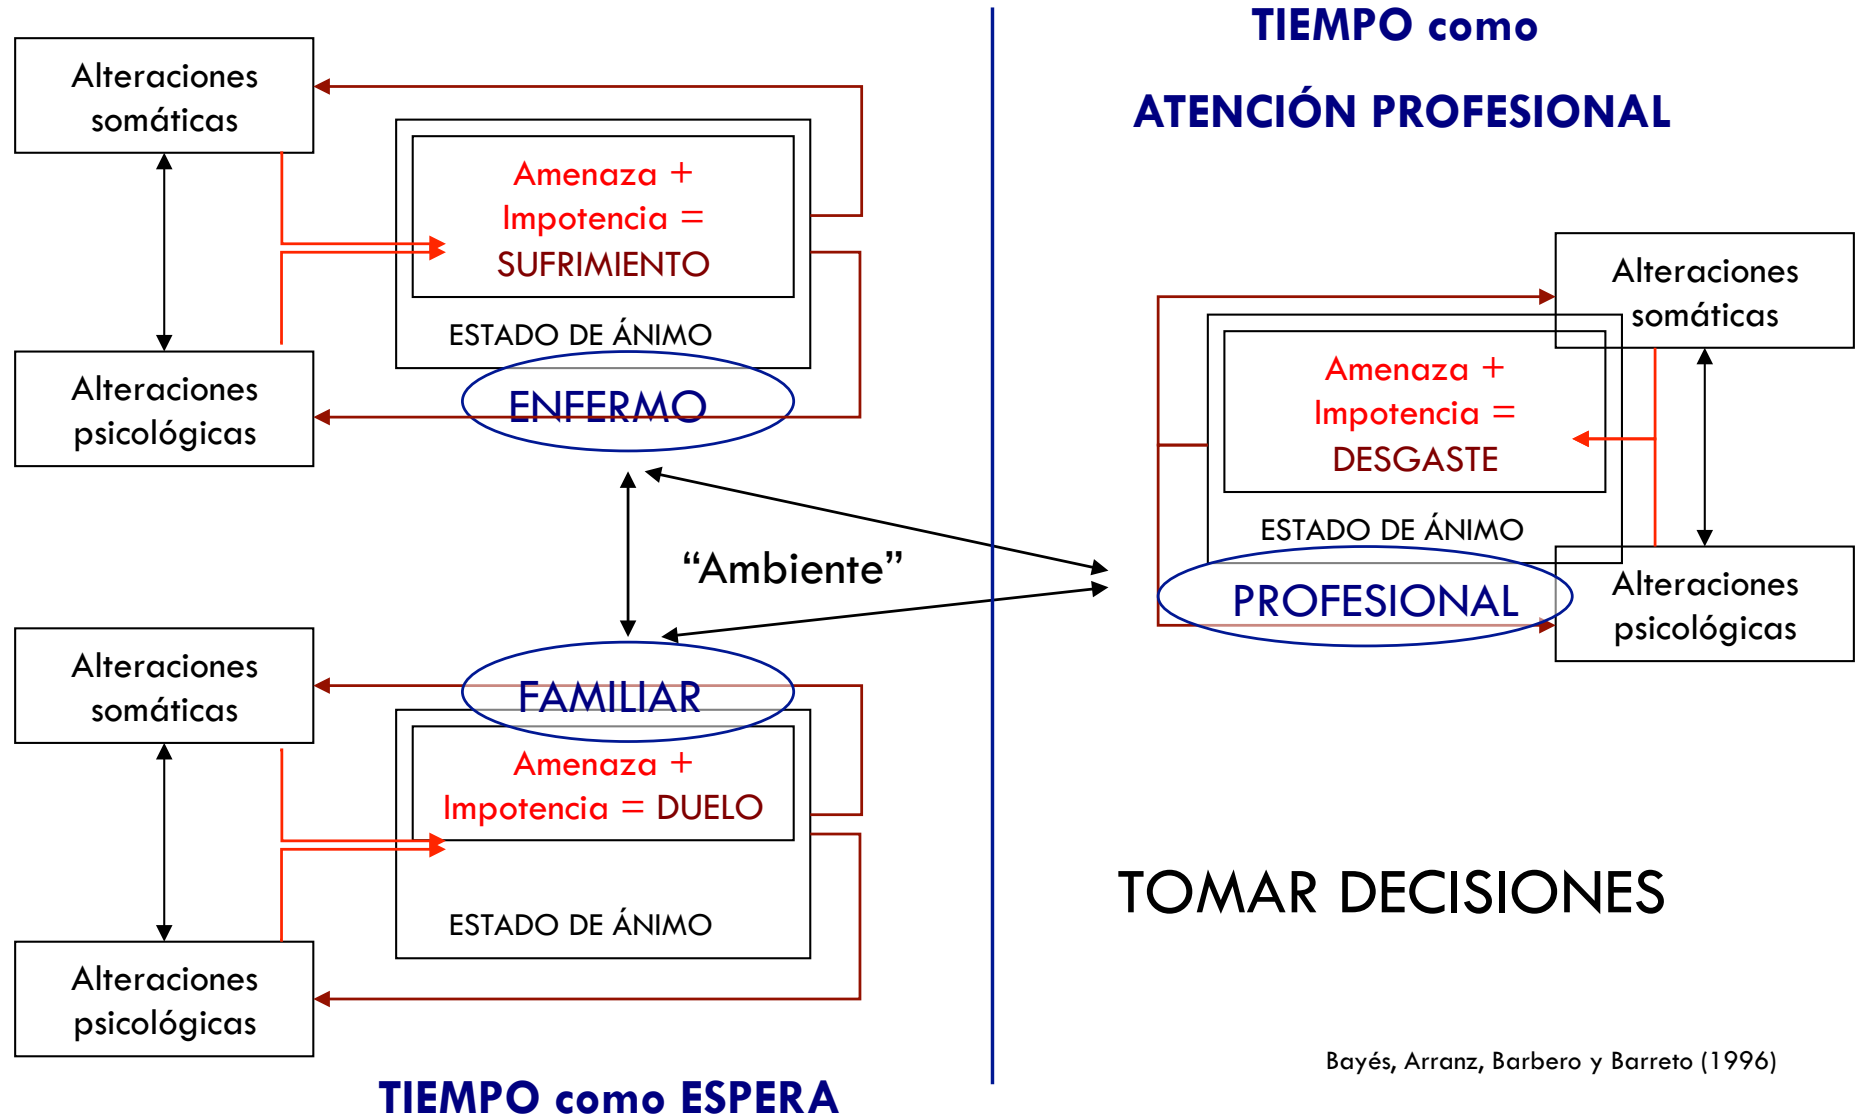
Alteraciones somáticas

Amenaza + Impotencia = SUFRIMIENTO

ESTADO DE ÁNIMO

Alteraciones psicológicas

ENFERMO

"Ambiente"

Alteraciones somáticas

FAMILIAR

Amenaza + Impotencia = DUELO

ESTADO DE ÁNIMO

Alteraciones psicológicas

TIEMPO como ESPERA

TIEMPO como

ATENCIÓN PROFESIONAL

Alteraciones somáticas

Amenaza + Impotencia = DESGASTE

ESTADO DE ÁNIMO

PROFESIONAL

Alteraciones psicológicas

TOMAR DECISIONES

Bayés, Arranz, Barbero y Barreto (1996)